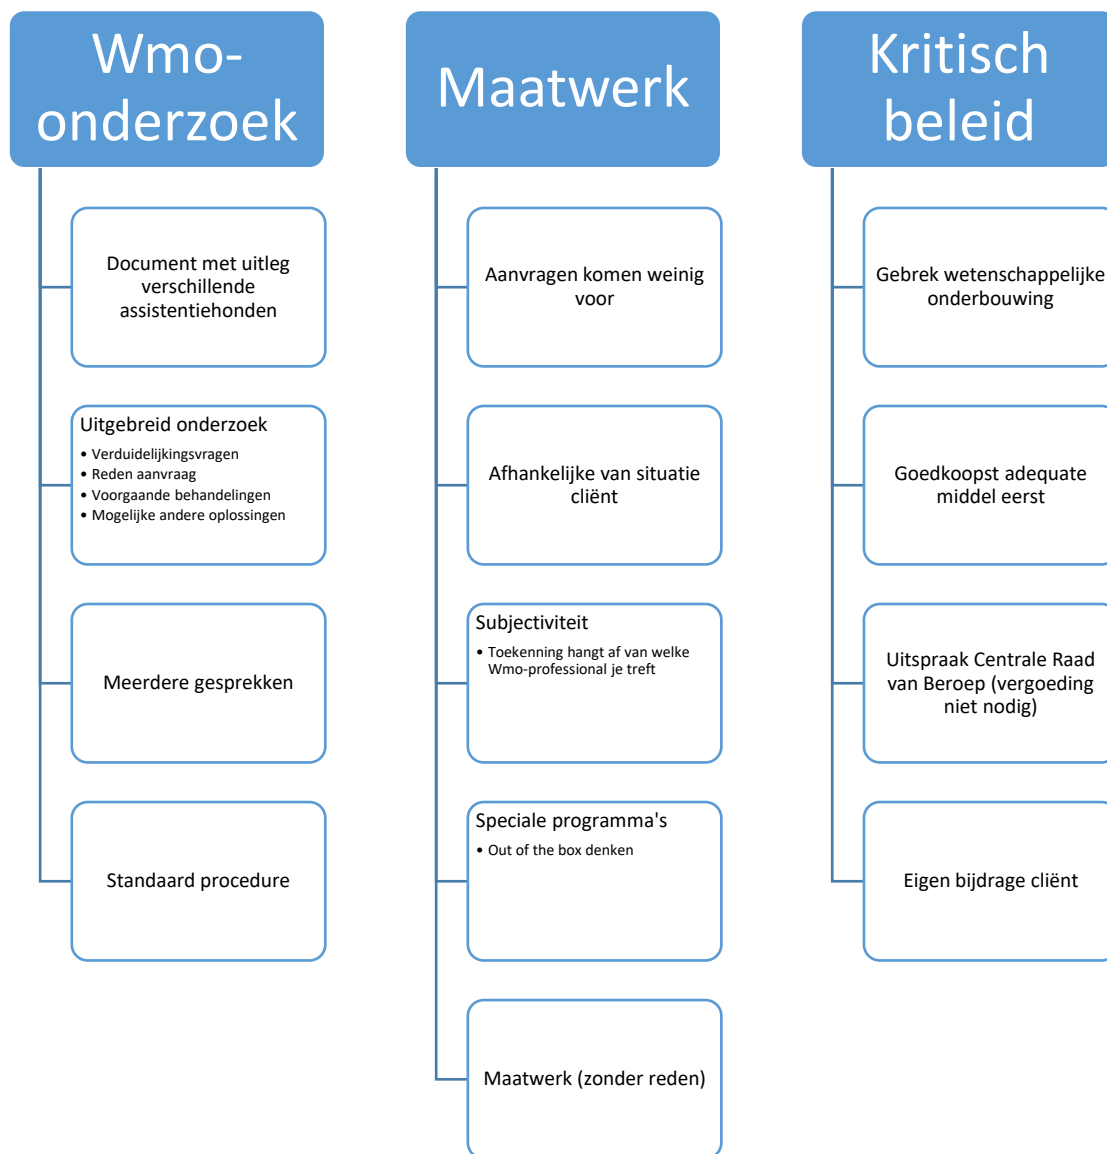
Wmo-onderzoek

Document met uitleg verschillende assistentiehonden

Uitgebreid onderzoek
• Verduidelijkingsvragen
• Reden aanvraag
• Voorgaande behandelingen
• Mogelijke andere oplossingen

Meerdere gesprekken

Standaard procedure

Maatwerk

Aanvragen komen weinig voor

Afhankelijke van situatie cliënt

Subjectiviteit
• Toekenning hangt af van welke Wmo-professional je treft

Speciale programma's
• Out of the box denken

Maatwerk (zonder reden)

Kritisch beleid

Gebrek wetenschappelijke onderbouwing

Goedkoopst adequate middel eerst

Uitspraak Centrale Raad van Beroep (vergoeding niet nodig)

Eigen bijdrage cliënt